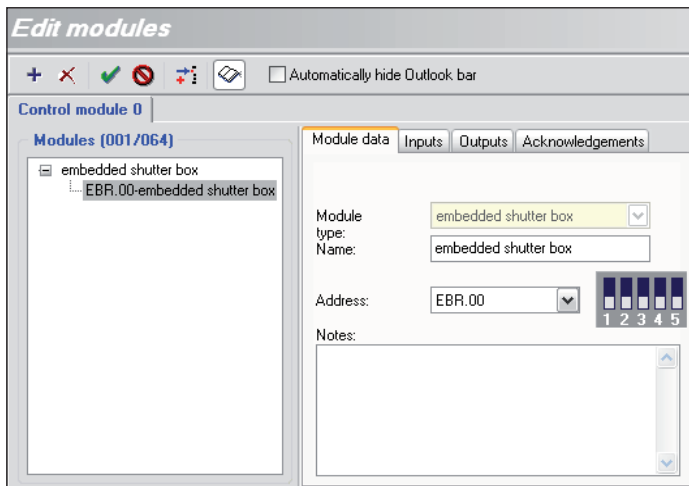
Edit modules

Automatically hide Outlook bar

Control module 0

Modules (001/064)

embedded shutter box

EBR.00-embedded shutter box

Module data | Inputs | Outputs | Acknowledgements

Module type: embedded shutter box

Name: embedded shutter box

Address: EBR.00

1 2 3 4 5

Notes: